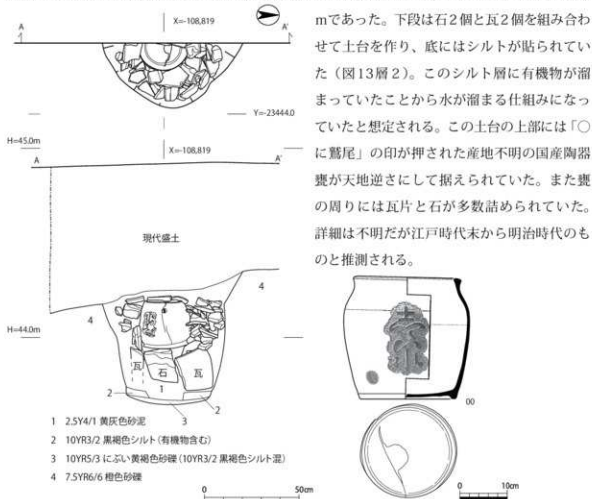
X=-108,819

A

A'

Y=-23444.0

H=45.0m

A

X=-108,819

A'

現代盛土

4

4

H=44.0m

瓦

石

瓦

1

2

2

3

1 2.5Y4/1 黄灰色砂泥

2 10YR3/2 黒褐色シルト（有機物含む）

3 10YR5/3 にぶい黄褐色砂礫（10YR3/2 黒褐色シルト混）

4 7.5YR6/6 橙色砂礫

0

50cm

mであった。下段は石２個と瓦２個を組み合わせて土台を作り、底にはシルトが貼られていた（図13層２）。このシルト層に有機物が溜まっていたことから水が溜まる仕組みになっていたと想定される。この土台の上部には「○に鷲尾」の印が押された産地不明の国産陶器甕が天地逆さにして据えられていた。また甕の周りには瓦片と石が多数詰められていた。詳細は不明だが江戸時代末から明治時代のものと推測される。

00

0

10cm